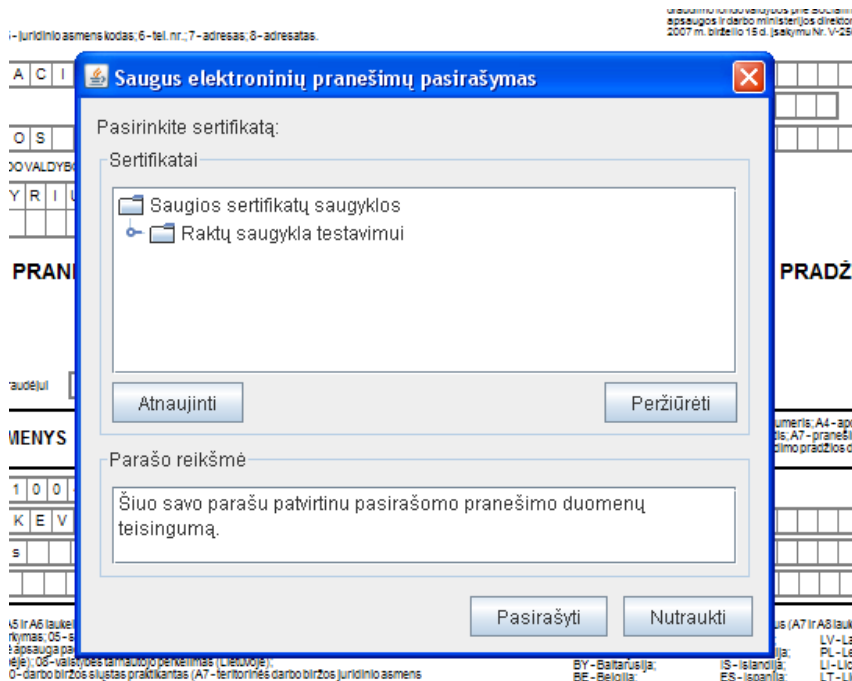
draudimo fondo valdybos prie Socialinės apsaugos ir darbo ministerijos direktoriaus 2007 m. birželio 15 d. įsakymu Nr. V-25

i - juridinio asmens kodas; 6 - tel. nr.; 7 - adresas; 8 - adresatas.

A C I

O S

DO VALDYB

Y R I

PRAN

PRADŽ

raudėjui

MENYS

1 0 0

K E V

s

Saugus elektroninių pranešimų pasirašymas

Pasirinkite sertifikatą:

Sertifikatai

Saugios sertifikatų saugyklos

Raktų saugykla testavimui

Atnaujinti

Peržiūrėti

Parašo reikšmė

Šiuo savo parašu patvirtinu pasirašomo pranešimo duomenų teisingumą.

Pasirašyti

Nutraukti

umeris; A4 - apo is; A7 - praneš dimo pradžios d

A5 ir A6 laukel rkymas; 05 - a apsauga pa eje); 08 - valstybės tarnautojo perkėlimas (Lietuvoje); 0 - darbo biržos siųstas praktikantas (A7 - teritorinės darbo biržos juridinio asmens

us (A7 ir A8 lauk

BY - Baltarusija; BE - Belgija;

IS - Islandija; ES - Ispanija;

LV - La PL - Le LI - Lic LT - Li